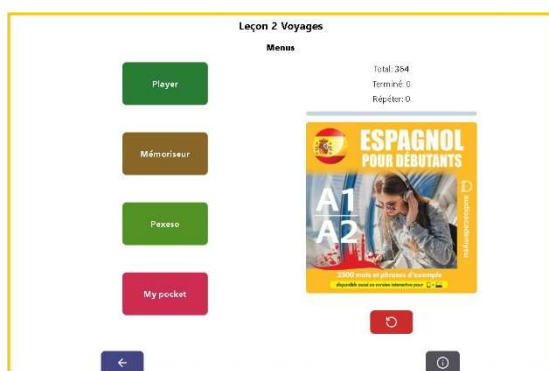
Leçon 2 Voyages

Menus

Player

Mémoriseur

Pexeso

My pocket

Total: 354
Terminé: 0
Répéter: 0

ESPAGNOL
POUR DÉBUTANTS

A1
A2

audioclassroom

2500 mots et phrases d'exemple

disponible aussi en version interactive pour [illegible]